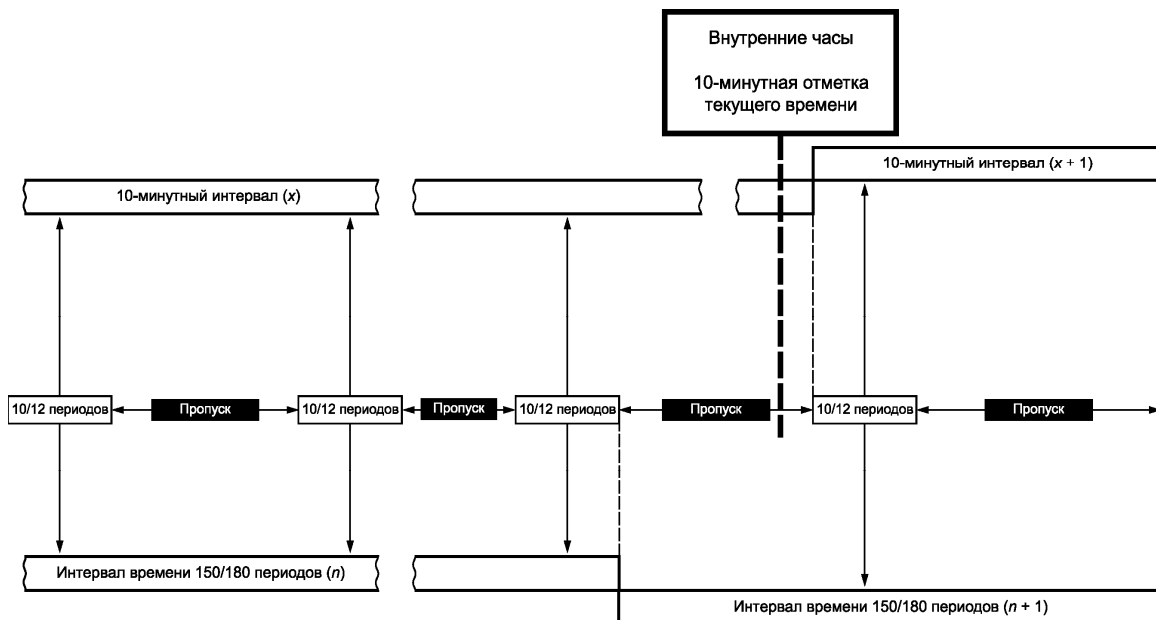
Внутренние часы

10-минутная отметка текущего времени

10-минутный интервал ($x$ + 1)

10-минутный интервал ($x$)

10/12 периодов

Пропуск

10/12 периодов

Пропуск

10/12 периодов

Пропуск

10/12 периодов

Пропуск

Интервал времени 150/180 периодов ($n$)

Интервал времени 150/180 периодов ($n$ + 1)